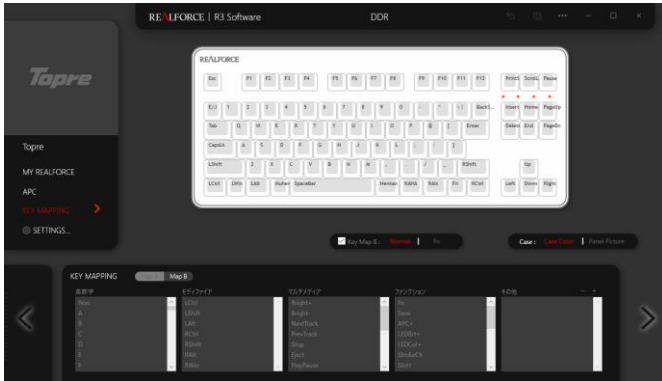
REALFORCE | R3 Software

DDR

Topre

Topre

MY REALFORCE

APC

KEY MAPPING

SETTINGS...

REALFORCE

Esc F1 F2 F3 F4 F5 F6 F7 F8 F9 F10 F11 F12 PrintS ScrollL Pause

E/J 1 2 3 4 5 6 7 8 9 0 - ^ \ BackS Insert Home PageUp

Tab Q W E R T Y U I O P @ [ Enter Delete End PageDo

CapsLk A S D F G H J K L ; : ]

LShift Z X C V B N M , . / \ RShift Up

LCtrl LWin LAlt Muhen SpaceBar Henkan KANA RAlt Fn RCtrl Left Down Right

Key Map B : Normal | Fn

Case : Case Color | Panel Picture

KEY MAPPING Map A Map B

英数字 | モディファイア | マルチメディア | ファンクション | その他

None | LCtrl | Bright+ | Fn | 
A | LShift | Bright- | Save | 
B | LAlt | NextTrack | APC+ | 
C | RCtrl | PrevTrack | LEDBri+ | 
D | RShift | Stop | LEDCol+ | 
E | RAlt | Eject | StrokeCh | 
F | RWin | PlayPause | Shift |